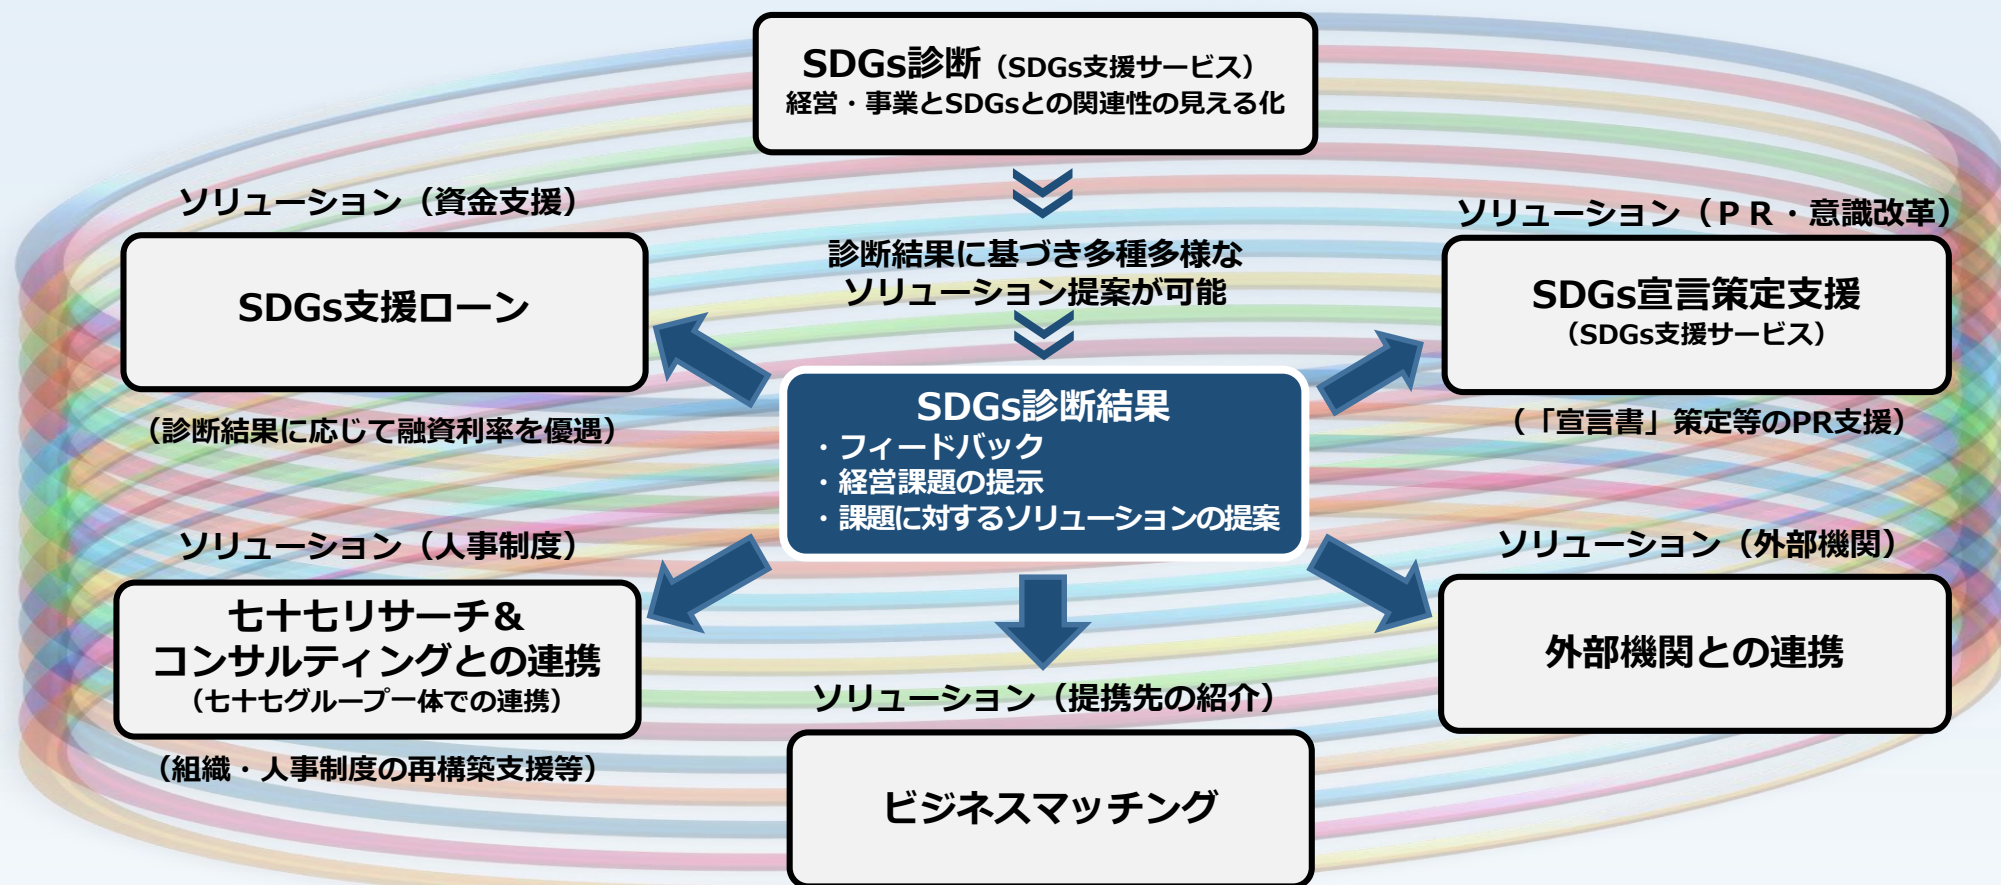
SDGs診断（SDGs支援サービス）
経営・事業とSDGsとの関連性の見える化

診断結果に基づき多種多様な
ソリューション提案が可能

ソリューション（資金支援）

SDGs支援ローン

（診断結果に応じて融資利率を優遇）

ソリューション（ＰＲ・意識改革）

SDGs宣言策定支援
（SDGs支援サービス）

（「宣言書」策定等のPR支援）

SDGs診断結果
・フィードバック
・経営課題の提示
・課題に対するソリューションの提案

ソリューション（人事制度）

七十七リサーチ＆
コンサルティングとの連携
（七十七グループ一体での連携）

（組織・人事制度の再構築支援等）

ソリューション（外部機関）

外部機関との連携

ソリューション（提携先の紹介）

ビジネスマッチング